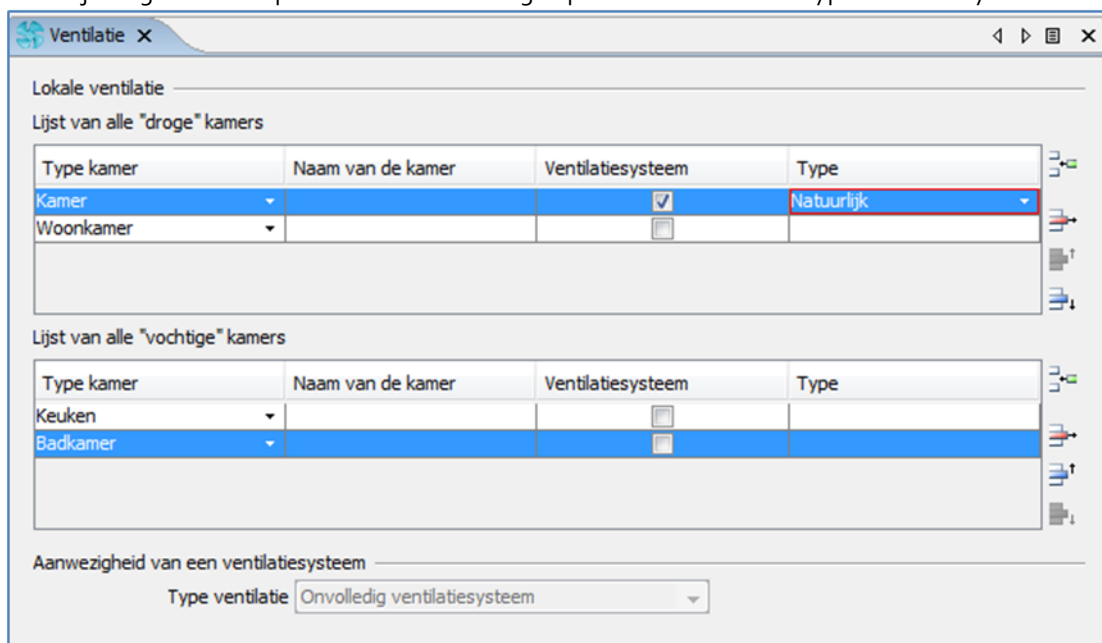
Ventilatie

Lokale ventilatie

Lijst van alle "droge" kamers

| Type kamer | Naam van de kamer | Ventilatiesysteem | Type |
|---|---|---|---|
| Kamer | | ☑ | Natuurlijk |
| Woonkamer | | ☐ | |

Lijst van alle "vochtige" kamers

| Type kamer | Naam van de kamer | Ventilatiesysteem | Type |
|---|---|---|---|
| Keuken | | ☐ | |
| Badkamer | | ☐ | |

Aanwezigheid van een ventilatiesysteem

Type ventilatie Onvolledig ventilatiesysteem